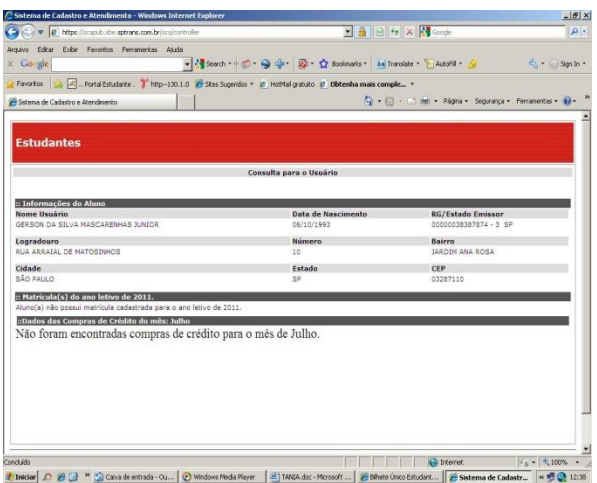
Sistema de Cadastro e Atendimento - Windows Internet Explorer

https://scapub.sbe.sptrans.com.br/sca/controller

Google

Arquivo Editar Exibir Favoritos Ferramentas Ajuda

Google

Search · Bookmarks · Translate · AutoFill · Sign In ·

Favoritos | Portal Estudante . | http--130.1.0 | Sites Sugeridos · | HotMail gratuito | Obtenha mais comple... ·

Sistema de Cadastro e Atendimento

Página · Segurança · Ferramentas ·

Estudantes

Consulta para o Usuário

:: Informações do Aluno

| Nome Usuário | Data de Nascimento | RG/Estado Emissor |
|---|---|---|
| GERSON DA SILVA MASCARENHAS JUNIOR | 06/10/1993 | 00000038387874 - 3 SP |
| Logradouro | Número | Bairro |
| RUA ARRAIAL DE MATOSINHOS | 10 | JARDIM ANA ROSA |
| Cidade | Estado | CEP |
| SÃO PAULO | SP | 03287110 |

:: Matrícula(s) do ano letivo de 2011.

Aluno(a) não possui matrícula cadastrada para o ano letivo de 2011.

::Dados das Compras de Crédito do mês: Julho

Não foram encontradas compras de crédito para o mês de Julho.

Concluído

Internet

100%

Iniciar | Caixa de entrada - Ou... | Windows Media Player | TANIA.doc - Microsoft ... | Bilhete Único Estudant... | Sistema de Cadastr... | 12:38